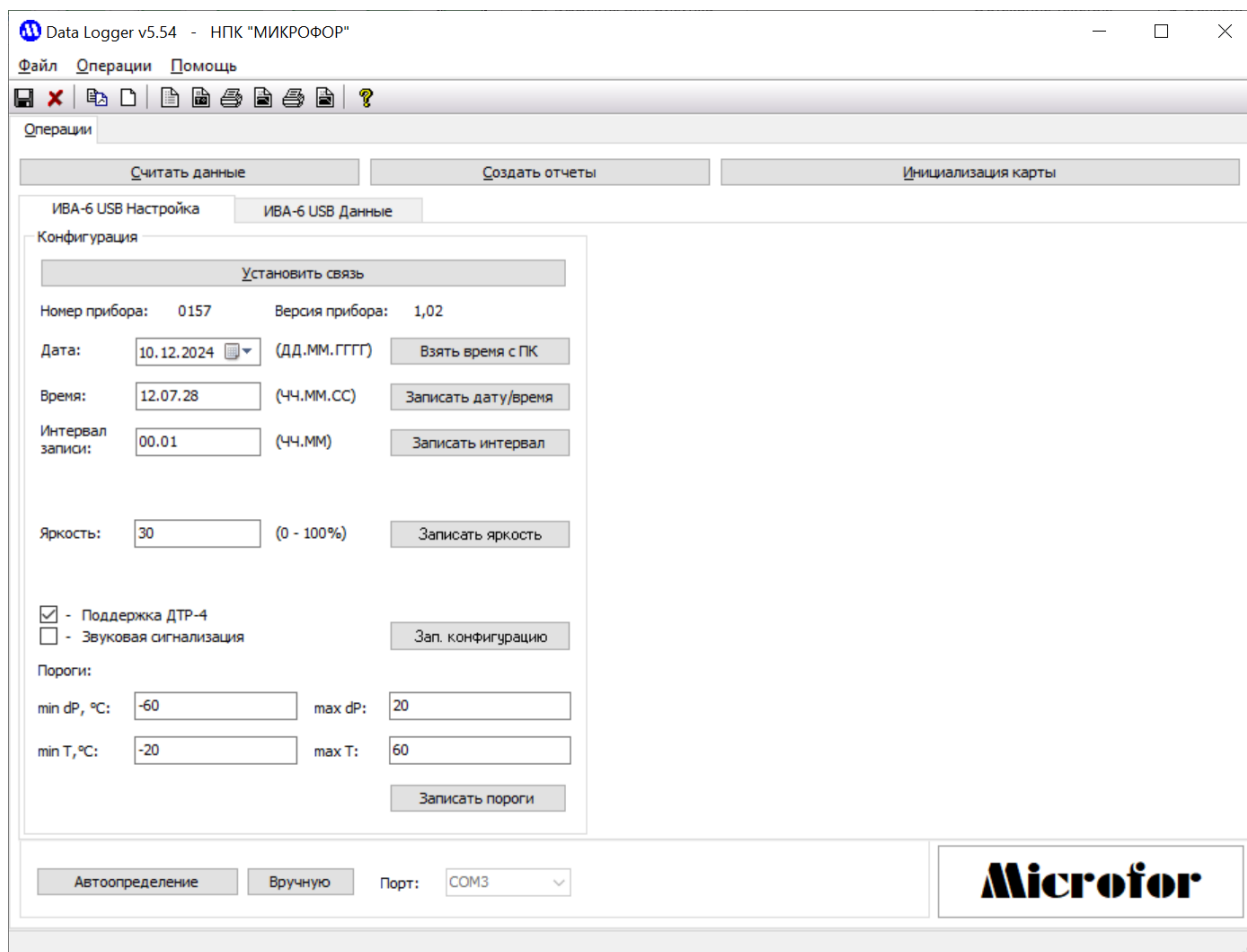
Data Logger v5.54 - НПК "МИКРОФОР"

Файл Операции Помощь

Операции

Считать данные
Создать отчеты
Инициализация карты

ИВА-6 USB Настройка
ИВА-6 USB Данные

Конфигурация

Установить связь

Номер прибора: 0157
Версия прибора: 1,02

Дата: 10.12.2024 (ДД.ММ.ГГГГ) Взять время с ПК

Время: 12.07.28 (ЧЧ.ММ.СС) Записать дату/время

Интервал записи: 00.01 (ЧЧ.ММ) Записать интервал

Яркость: 30 (0 - 100%) Записать яркость

- Поддержка ДТР-4
- Звуковая сигнализация
Зап. конфигурацию

Пороги:

min dP, °C: -60 max dP: 20

min T,°C: -20 max T: 60

Записать пороги

Автоопределение Вручную Порт: COM3

Microfor